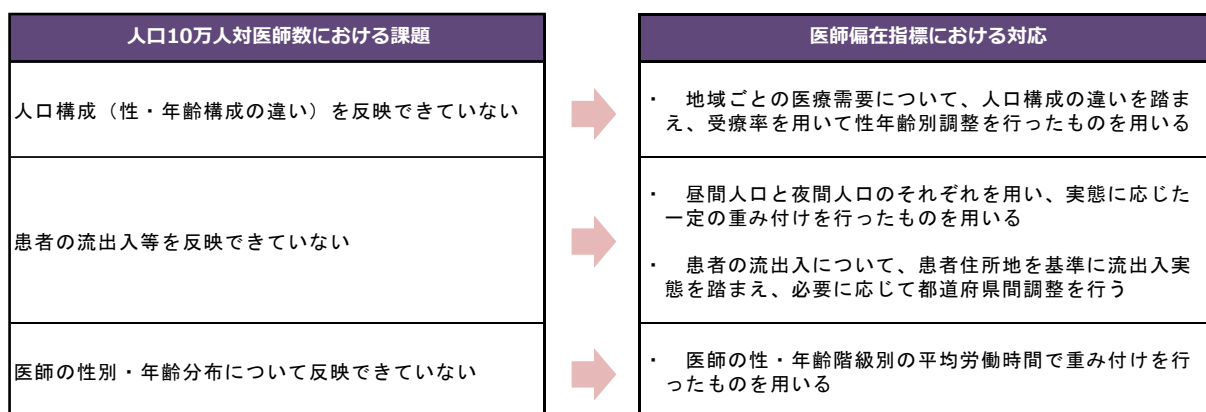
人口10万人対医師数における課題

人口構成（性・年齢構成の違い）を反映できていない

患者の流出入等を反映できていない

医師の性別・年齢分布について反映できていない

医師偏在指標における対応

・　地域ごとの医療需要について、人口構成の違いを踏まえ、受療率を用いて性年齢別調整を行ったものを用いる

・　昼間人口と夜間人口のそれぞれを用い、実態に応じた一定の重み付けを行ったものを用いる

・　患者の流出入について、患者住所地を基準に流出入実態を踏まえ、必要に応じて都道府県間調整を行う

・　医師の性・年齢階級別の平均労働時間で重み付けを行ったものを用いる